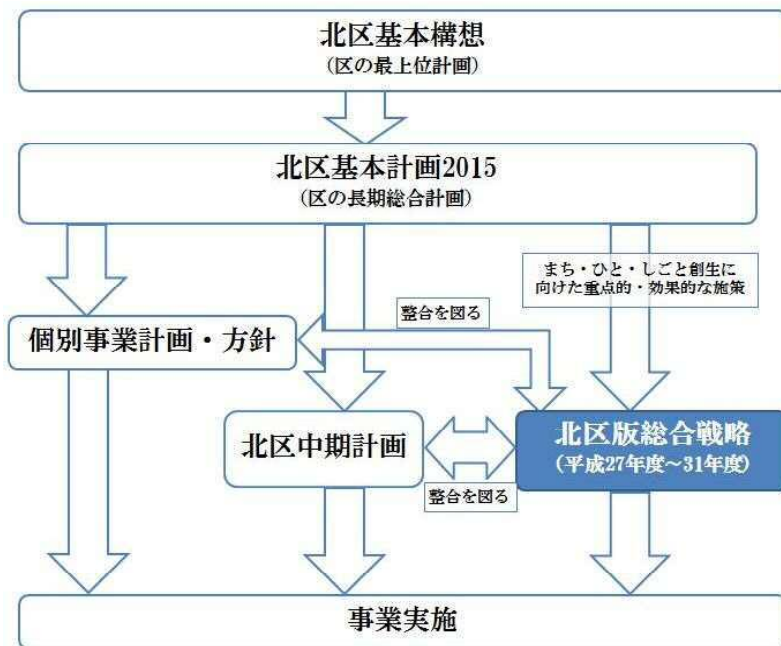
北区基本構想
（区の最上位計画）

北区基本計画2015
（区の長期総合計画）

まち・ひと・しごと創生に向けた重点的・効果的な施策

整合を図る

個別事業計画・方針

北区中期計画

北区版総合戦略
（平成27年度～31年度）

整合を図る

事業実施